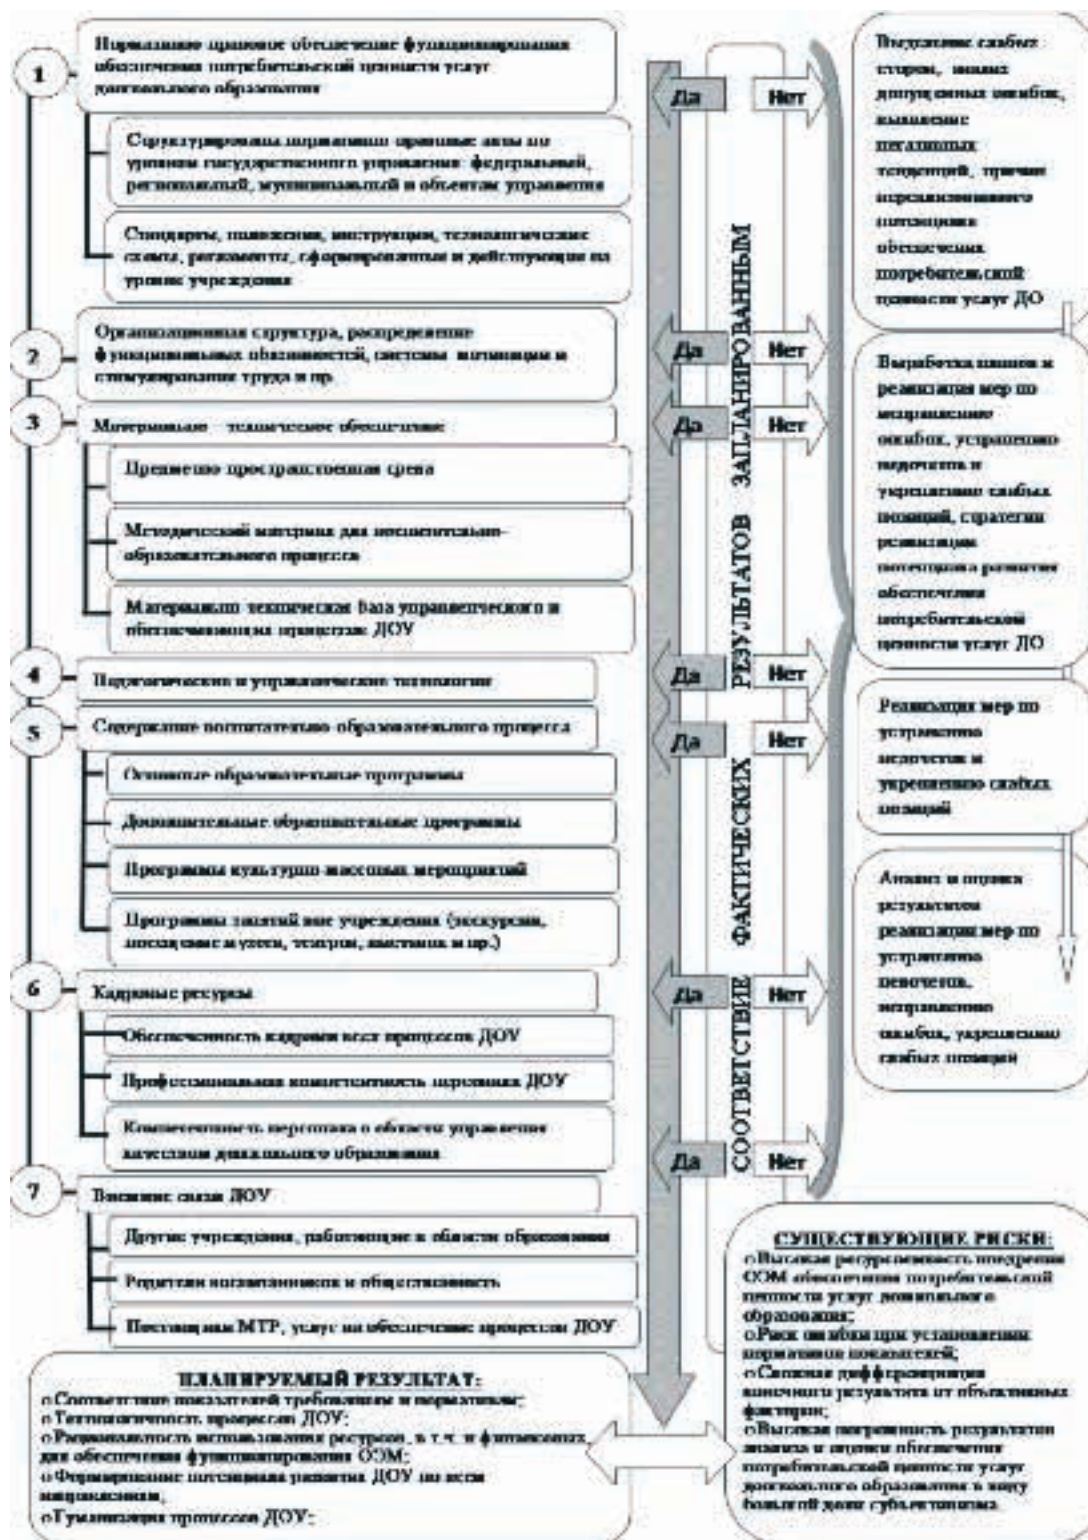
1 Нормативное правовое обеспечение функционирования обеспечения потребительской ценности услуг дошкольного образования

Структурированы нормативные правовые акты по уровням государственного управления: федеральный, региональный, муниципальный и объектам управления

Стандарты, положения, инструкции, технологические схемы, регламенты, сформированные и действующие на уровне учреждения

2 Организационная структура, распределение функциональных обязанностей, системы мотивации и стимулирования труда и пр.

3 Материально – техническое обеспечение

Предметно пространственная среда

Методический материал для воспитательно-образовательного процесса

Материально техническая база управленческого и обеспечивающих процессов ДОУ

4 Педагогические и управленческие технологии

5 Содержание воспитательно-образовательного процесса

Основные образовательные программы

Дополнительные образовательные программы

Программы культурно-массовых мероприятий

Программы занятий вне учреждения (экскурсии, посещение музеев, театров, выставок и пр.)

6 Кадровые ресурсы

Обеспеченность кадрами всех процессов ДОУ

Профессиональная компетентность персонала ДОУ

Компетентность персонала в области управления качеством дошкольного образования

7 Внешние связи ДОУ

Другие учреждения, работающие в области образования

Родители воспитанников и общественность

Поставщики МТР, услуг на обеспечение процессов ДОУ

СООТВЕТСТВИЕ ФАКТИЧЕСКИХ РЕЗУЛЬТАТОВ ЗАПЛАНИРОВАННЫМ

Да Нет
Да Нет
Да Нет
Да Нет
Да Нет
Да Нет
Да Нет

Выделение слабых сторон, анализ допущенных ошибок, выявление негативных тенденций, причин нереализованного потенциала обеспечения потребительской ценности услуг ДО

Выработка планов и реализация мер по исправлению ошибок, устранению недочетов и укреплению слабых позиций, стратегии реализации потенциала развития обеспечения потребительской ценности услуг ДО

Реализация мер по устранению недочетов и укреплению слабых позиций

Анализ и оценка результатов реализации мер по устранению недочетов, исправлению ошибок, укреплению слабых позиций

СУЩЕСТВУЮЩИЕ РИСКИ:
○Высокая ресурсоемкость внедрения СОМ обеспечения потребительской ценности услуг дошкольного образования;
○Риск ошибки при установлении нормативов показателей;
○Сложная дифференциация конечного результата от объективных факторов;
○Высокая погрешность результатов анализа и оценки обеспечения потребительской ценности услуг дошкольного образования в виду большей доли субъективизма.

ПЛАНИРУЕМЫЙ РЕЗУЛЬТАТ:
○Соответствие показателей требованиям и нормативам;
○Технологичность процессов ДОУ;
○Рациональность использования ресурсов, в т.ч. и финансовых для обеспечения функционирования СОМ;
○Формирование потенциала развития ДОУ по всем направлениям,
○Гуманизация процессов ДОУ;